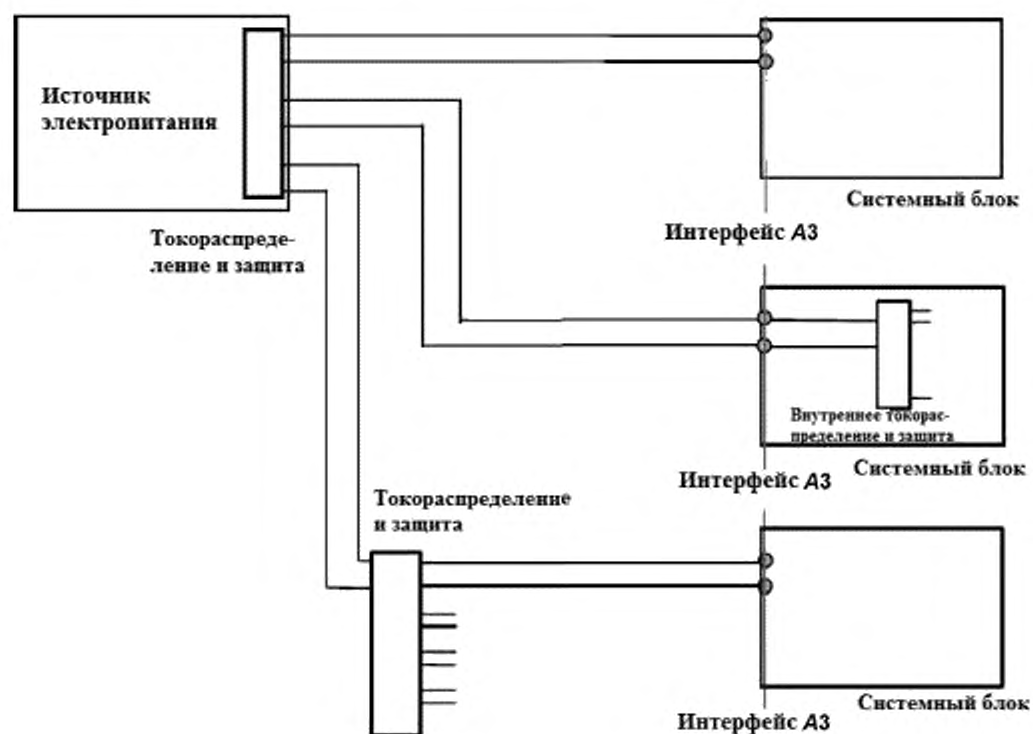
Источник электропитания

Токораспределение и защита

Системный блок

Интерфейс A3

Внутреннее токораспределение и защита

Системный блок

Интерфейс A3

Токораспределение и защита

Системный блок

Интерфейс A3